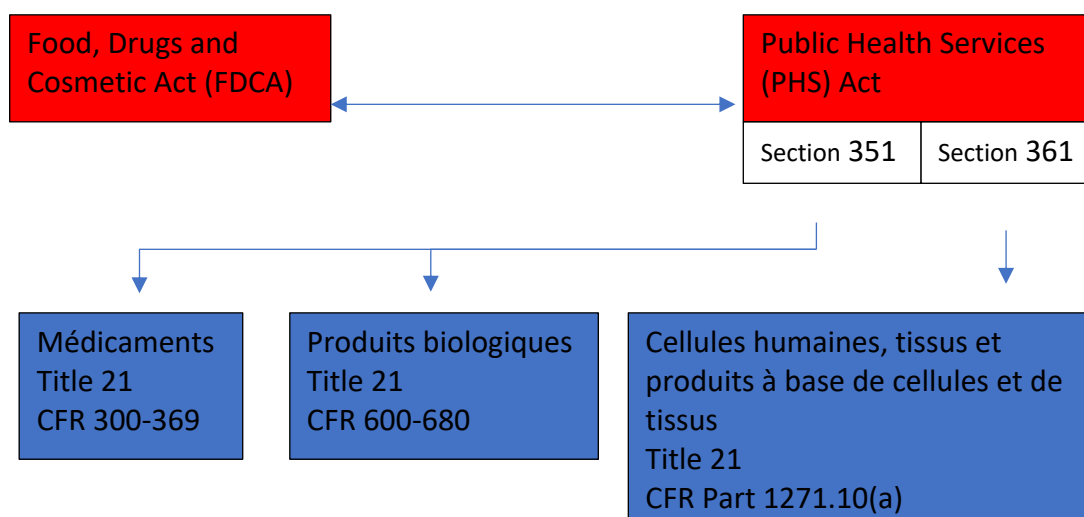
Food, Drugs and Cosmetic Act (FDCA)

Public Health Services (PHS) Act

Section 351

Section 361

Médicaments
Title 21
CFR 300-369

Produits biologiques
Title 21
CFR 600-680

Cellules humaines, tissus et produits à base de cellules et de tissus
Title 21
CFR Part 1271.10(a)